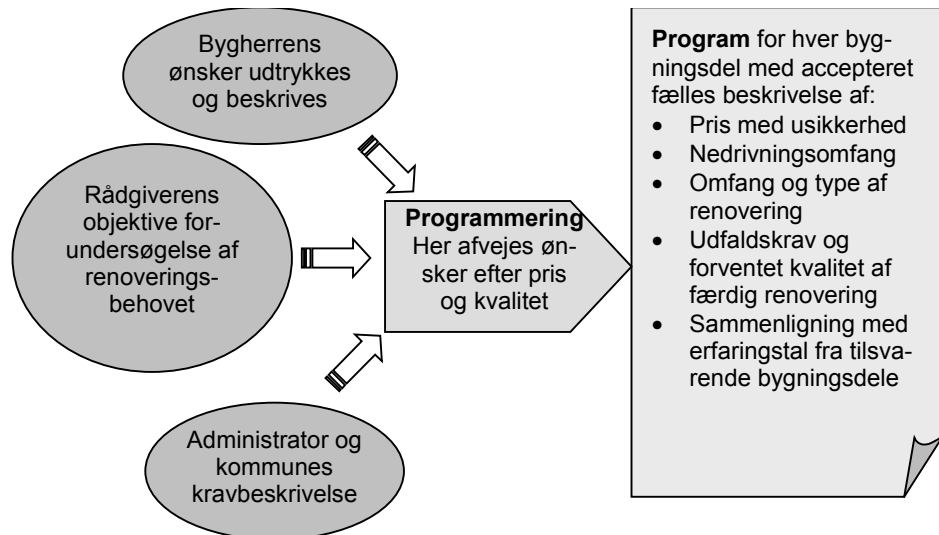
Bygherrens ønsker udtrykkes og beskrives

Rådgiverens objektive forundersøgelse af renoveringsbehovet

Administrator og kommunes kravbeskrivelse

**Programmering**
Her afvejes ønsker efter pris og kvalitet

**Program** for hver bygningsdel med accepteret fælles beskrivelse af:
- Pris med usikkerhed
- Nedrivningsomfang
- Omfang og type af renovering
- Udfaldskrav og forventet kvalitet af færdig renovering
- Sammenligning med erfaringstal fra tilsvarende bygningsdele